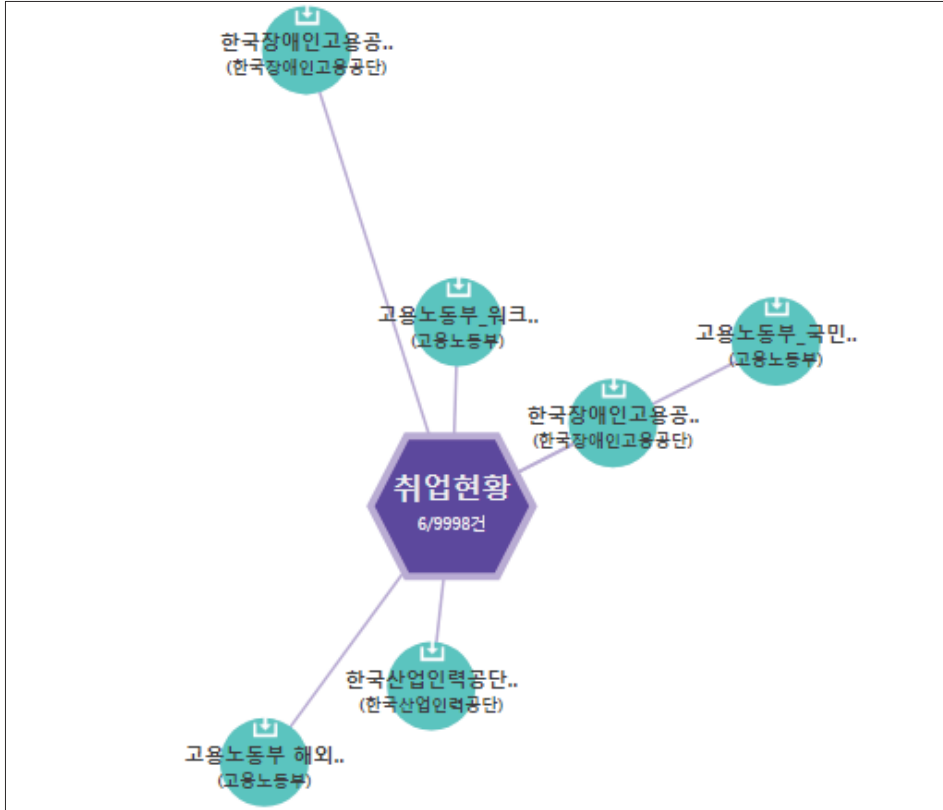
한국장애인고용공..
(한국장애인고용공단)

고용노동부_워크..
(고용노동부)

고용노동부_국민..
(고용노동부)

한국장애인고용공..
(한국장애인고용공단)

취업현황
6/9998건

한국산업인력공단..
(한국산업인력공단)

고용노동부 해외..
(고용노동부)